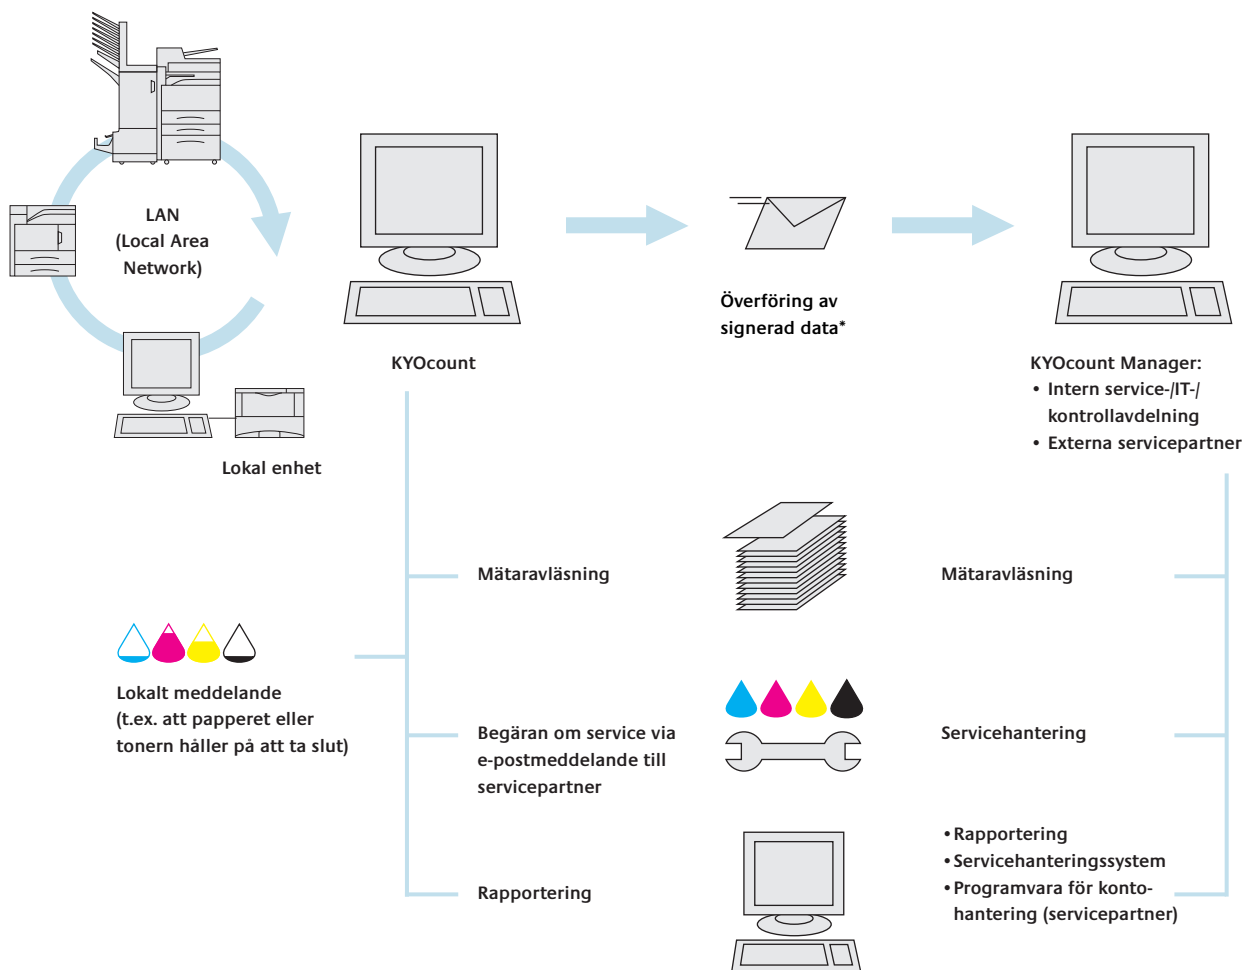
LAN
(Local Area
Network)

Lokal enhet

KYOcount

Överföring av
signerad data*

KYOcount Manager:
• Intern service-/IT-/
kontrollavdelning
• Externa servicepartner

Mätaravläsning

Mätaravläsning

Lokalt meddelande
(t.ex. att papperet eller
tonern håller på att ta slut)

Begäran om service via
e-postmeddelande till
servicepartner

Servicehantering

Rapportering

•Rapportering
•Servicehanteringssystem
•Programvara för kontohantering (servicepartner)